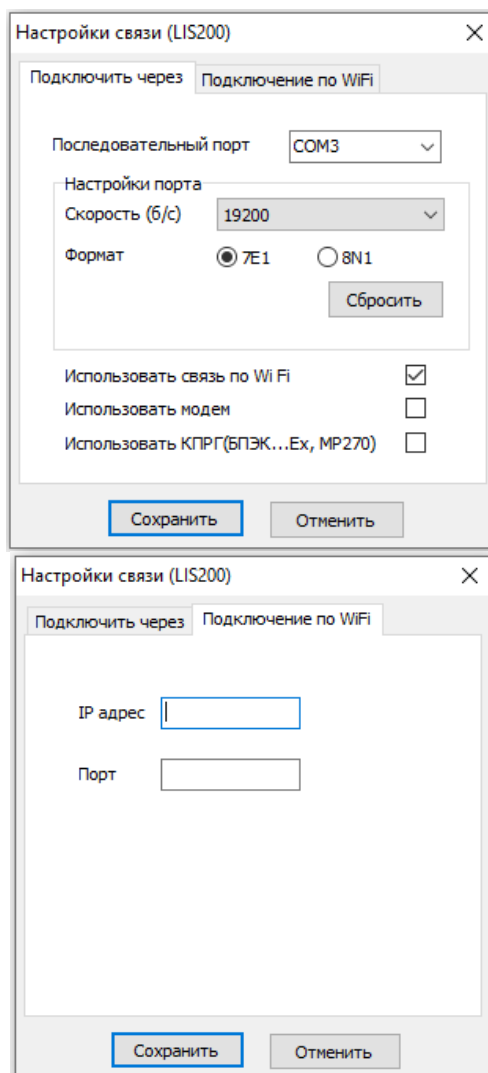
Настройки связи (LIS200)
×
Подключить через
Подключение по WiFi

Последовательный порт
COM3

Настройки порта
Скорость (б/с)
19200
Формат
7E1
8N1
Сбросить

Использовать связь по Wi Fi
Использовать модем
Использовать КПРГ(БПЭК...Ex, MP270)

Сохранить
Отменить

Настройки связи (LIS200)
×
Подключить через
Подключение по WiFi

IP адрес
Порт

Сохранить
Отменить